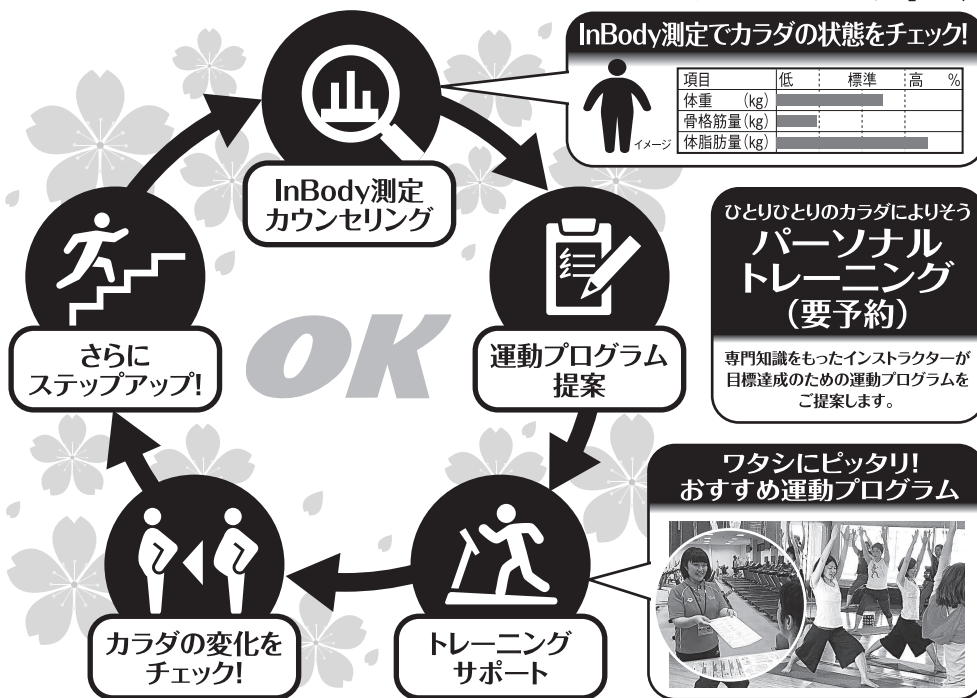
InBody測定でカラダの状態をチェック!

| 項目 | 低 | 標準 | 高 % |
|---|---|---|---|
| 体重 (kg) | | | |
| 骨格筋量(kg) | | | |
| 体脂肪量(kg) | | | |

イメージ

InBody測定
カウンセリング

ひとりひとりのカラダによりそう
パーソナル
トレーニング
(要予約)

専門知識をもったインストラクターが目標達成のための運動プログラムをご提案します。

さらに
ステップアップ!

OK

運動プログラム
提案

ワタシにピッタリ!
おすすめ運動プログラム

カラダの変化を
チェック!

トレーニング
サポート